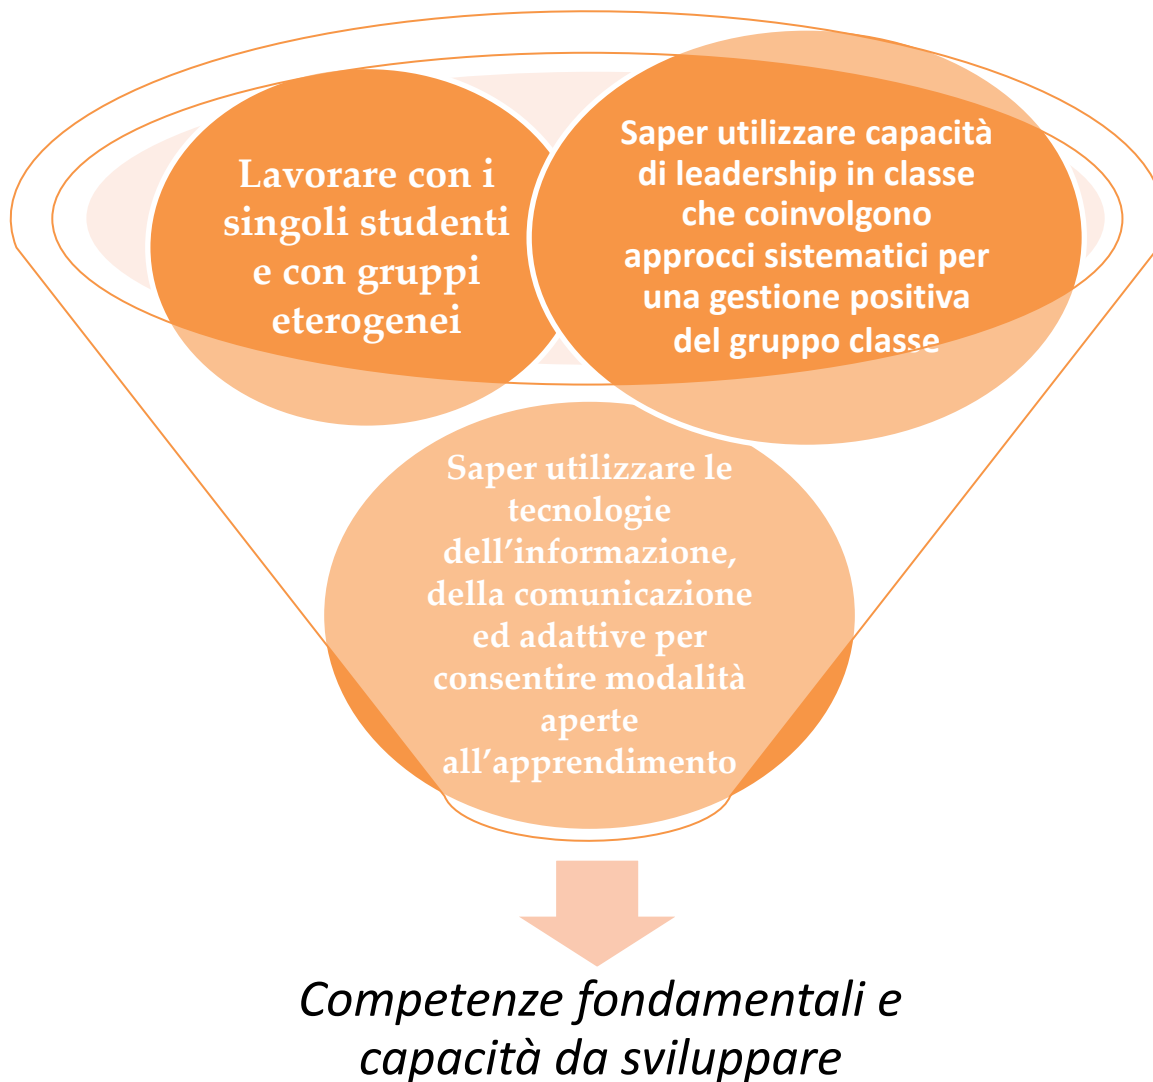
Lavorare con i singoli studenti e con gruppi eterogenei

Saper utilizzare capacità di leadership in classe che coinvolgono approcci sistematici per una gestione positiva del gruppo classe

Saper utilizzare le tecnologie dell’informazione, della comunicazione ed adattive per consentire modalità aperte all’apprendimento

Competenze fondamentali e capacità da sviluppare